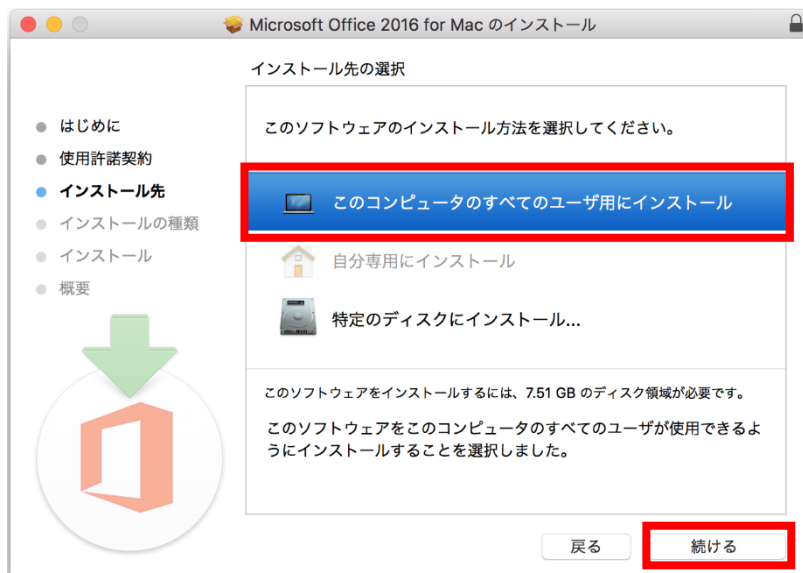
Microsoft Office 2016 for Mac のインストール

インストール先の選択

はじめに
使用許諾契約
インストール先
インストールの種類
インストール
概要

このソフトウェアのインストール方法を選択してください。

このコンピュータのすべてのユーザ用にインストール

自分専用にインストール

特定のディスクにインストール...

このソフトウェアをインストールするには、7.51 GB のディスク領域が必要です。

このソフトウェアをこのコンピュータのすべてのユーザが使用できるようにインストールすることを選択しました。

戻る
続ける